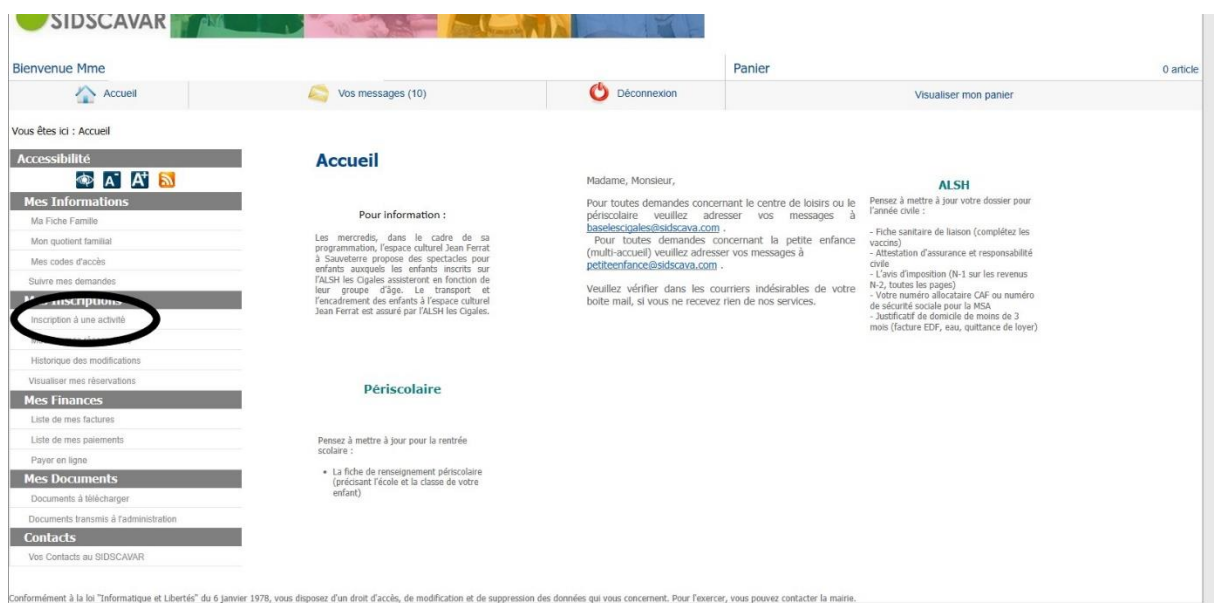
SIDSCAVAR

Bienvenue Mme

Panier

0 article

Accueil

Vos messages (10)

Déconnexion

Visualiser mon panier

Vous êtes ici : Accueil

Accessibilité

Mes Informations

Ma Fiche Famille

Mon quotient familial

Mes codes d'accès

Suivre mes demandes

Mes Inscriptions

Inscription à une activité

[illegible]

Historique des modifications

Visualiser mes réservations

Mes Finances

Liste de mes factures

Liste de mes paiements

Payer en ligne

Mes Documents

Documents à télécharger

Documents transmis à l'administration

Contacts

Vos Contacts au SIDSCAVAR

Accueil

Pour information :

Les mercredis, dans le cadre de sa programmation, l'espace culturel Jean Ferrat à Sauveterre propose des spectacles pour enfants auxquels les enfants inscrits sur l'ALSH les Cigales assisteront en fonction de leur groupe d'âge. Le transport et l'encadrement des enfants à l'espace culturel Jean Ferrat est assuré par l'ALSH les Cigales.

Madame, Monsieur,

Pour toutes demandes concernant le centre de loisirs ou le périscolaire veuillez adresser vos messages à baselescigales@sidscava.com .
Pour toutes demandes concernant la petite enfance (multi-accueil) veuillez adresser vos messages à petiteenfance@sidscava.com .

Veuillez vérifier dans les courriers indésirables de votre boite mail, si vous ne recevez rien de nos services.

ALSH

Pensez à mettre à jour votre dossier pour l'année civile :

- Fiche sanitaire de liaison (complétez les vaccins)
- Attestation d'assurance et responsabilité civile
- L'avis d'imposition (N-1 sur les revenus N-2, toutes les pages)
- Votre numéro allocataire CAF ou numéro de sécurité sociale pour la MSA
- Justificatif de domicile de moins de 3 mois (facture EDF, eau, quittance de loyer)

Périscolaire

Pensez à mettre à jour pour la rentrée scolaire :

• La fiche de renseignement périscolaire (précisant l'école et la classe de votre enfant)

Conformément à la loi "Informatique et Libertés" du 6 janvier 1978, vous disposez d'un droit d'accès, de modification et de suppression des données qui vous concernent. Pour l'exercer, vous pouvez contacter la mairie.